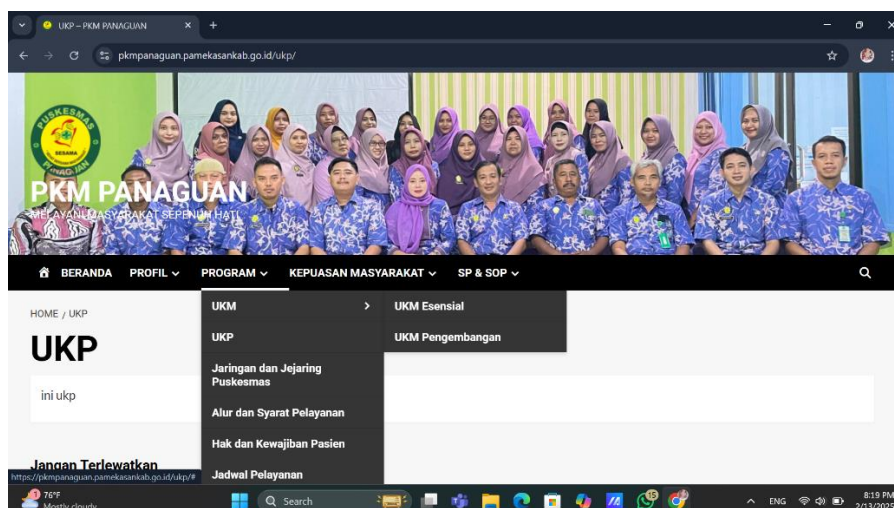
UKP – PKM PANAGUAN

pkmpanaguan.pamekasankab.go.id/ukp/

PUSKESMAS PANAGUAN

PKM PANAGUAN

MELAYANI MASYARAKAT SEPENUH HATI

BERANDA PROFIL PROGRAM KEPUASAN MASYARAKAT SP & SOP

HOME / UKP

UKP

ini ukp

Jangan Terlewatkan

UKM
UKP
Jaringan dan Jejaring Puskesmas
Alur dan Syarat Pelayanan
Hak dan Kewajiban Pasien
Jadwal Pelayanan

UKM Esensial
UKM Pengembangan

https://pkmpanaguan.pamekasankab.go.id/ukp/#

76°F
Mostly cloudy

Search

ENG 8:19 PM 2/13/2025